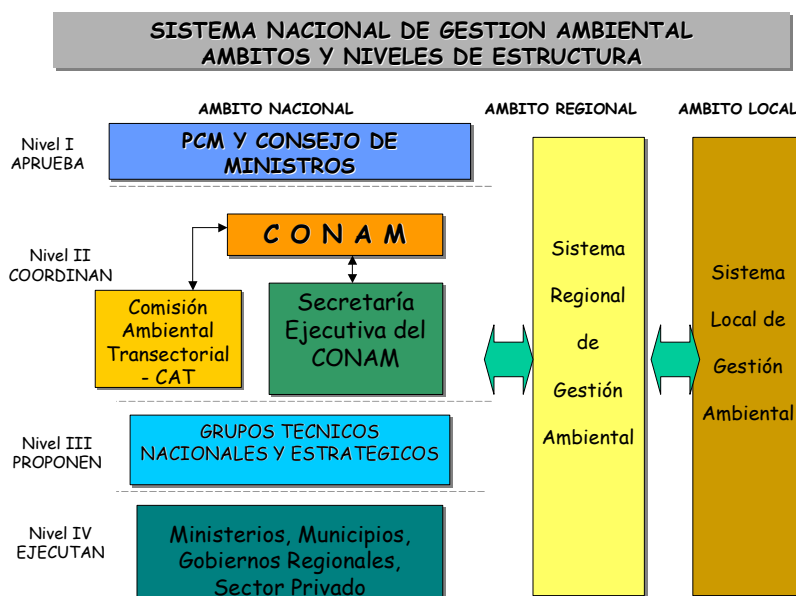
SISTEMA NACIONAL DE GESTION AMBIENTAL
AMBITOS Y NIVELES DE ESTRUCTURA

AMBITO NACIONAL

AMBITO REGIONAL

AMBITO LOCAL

Nivel I
APRUEBA

PCM Y CONSEJO DE MINISTROS

Nivel II
COORDINAN

C O N A M

Comisión Ambiental Transectorial - CAT

Secretaría Ejecutiva del CONAM

Nivel III
PROPONEN

GRUPOS TECNICOS NACIONALES Y ESTRATEGICOS

Nivel IV
EJECUTAN

Ministerios, Municipios, Gobiernos Regionales, Sector Privado

Sistema Regional de Gestión Ambiental

Sistema Local de Gestión Ambiental